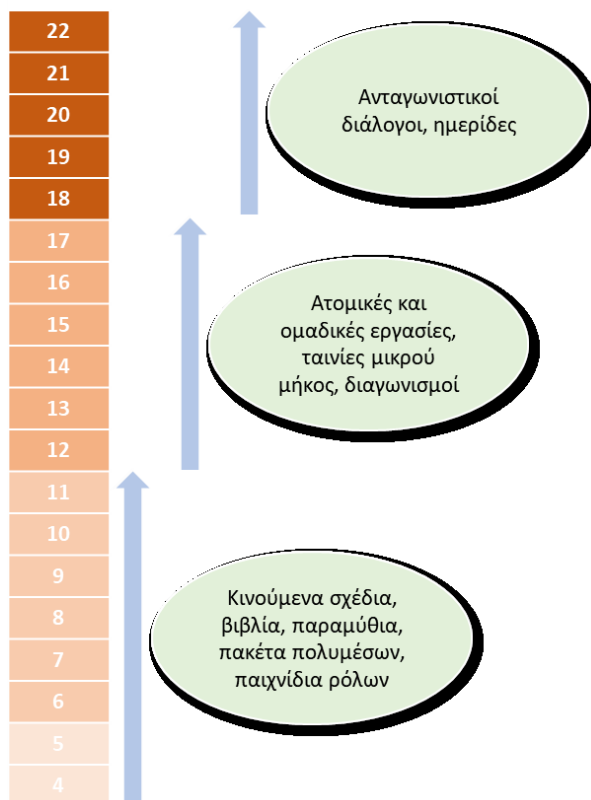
22
21
20
19
18
17
16
15
14
13
12
11
10
9
8
7
6
5
4

Ανταγωνιστικοί διάλογοι, ημερίδες

Ατομικές και ομαδικές εργασίες, ταινίες μικρού μήκος, διαγωνισμοί

Κινούμενα σχέδια, βιβλία, παραμύθια, πακέτα πολυμέσων, παιχνίδια ρόλων